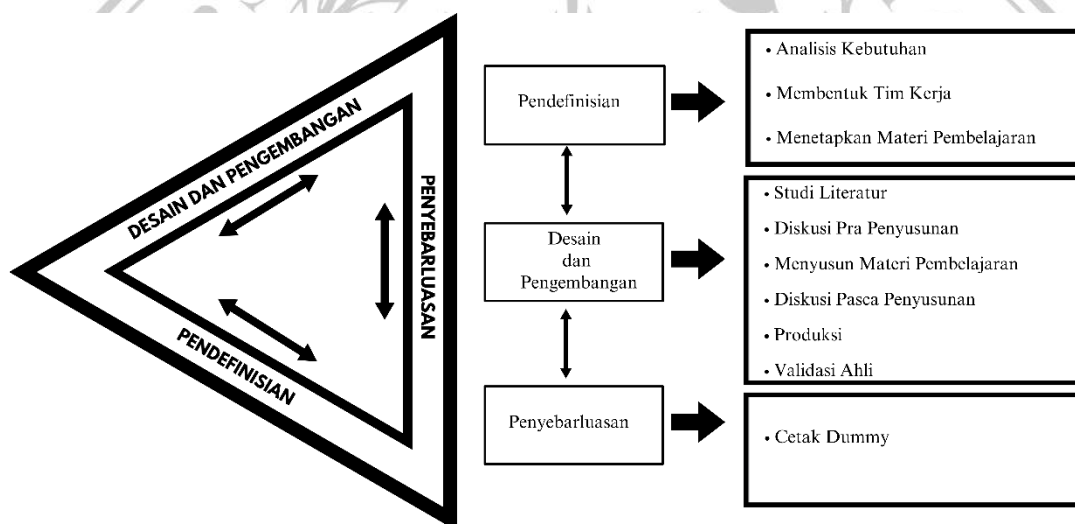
DESAIN DAN PENGEMBANGAN

PENYEBARLUASAN

PENDEFINISIAN

Pendefinisian

• Analisis Kebutuhan

• Membentuk Tim Kerja

• Menetapkan Materi Pembelajaran

Desain dan Pengembangan

• Studi Literatur

• Diskusi Pra Penyusunan

• Menyusun Materi Pembelajaran

• Diskusi Pasca Penyusunan

• Produksi

• Validasi Ahli

Penyebarluasan

• Cetak Dummy